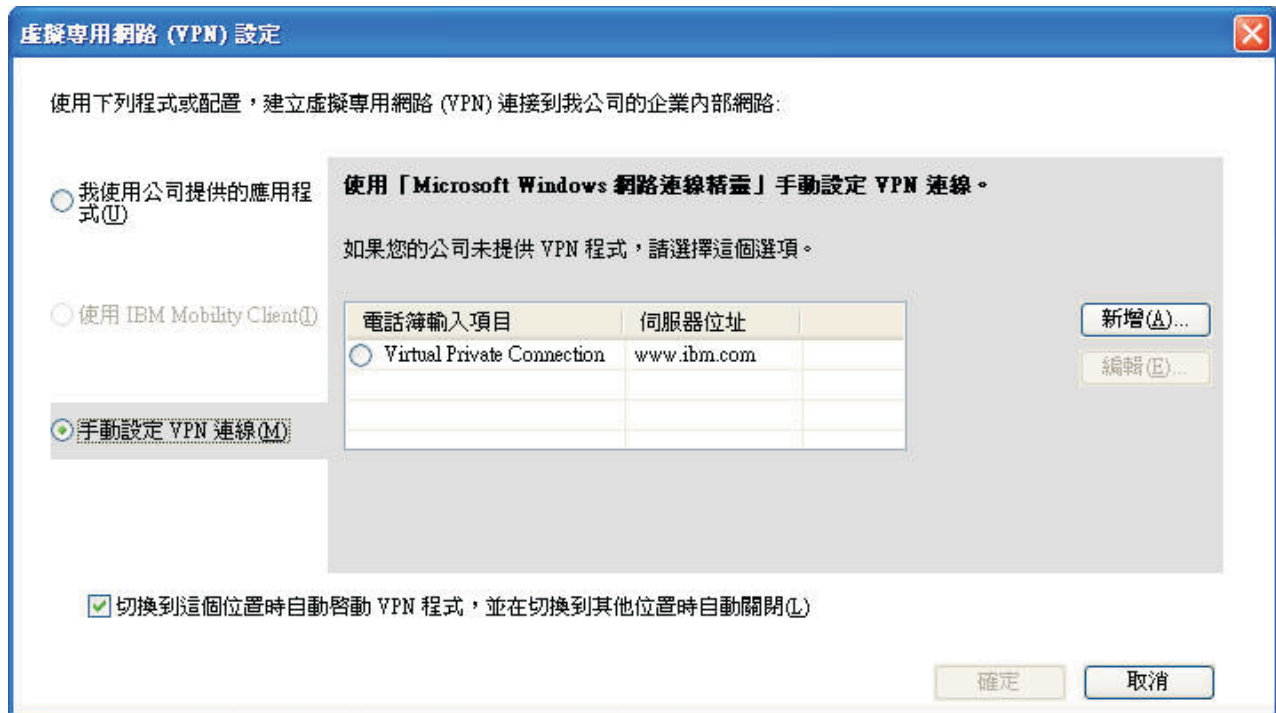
虛擬專用網路 (VPN) 設定

使用下列程式或配置，建立虛擬專用網路 (VPN) 連接到我公司的企業內部網路:

我使用公司提供的應用程式(U)

使用 IBM Mobility Client(I)

手動設定 VPN 連線(M)

使用「Microsoft Windows 網路連線精靈」手動設定 VPN 連線。

如果您的公司未提供 VPN 程式，請選擇這個選項。

| 電話簿輸入項目 | 伺服器位址 | |
|---|---|---|
| Virtual Private Connection | www.ibm.com | |
| | | |
| | | |
| | | |

新增(A)...

編輯(E)...

切換到這個位置時自動啓動 VPN 程式，並在切換到其他位置時自動關閉(L)

確定

取消